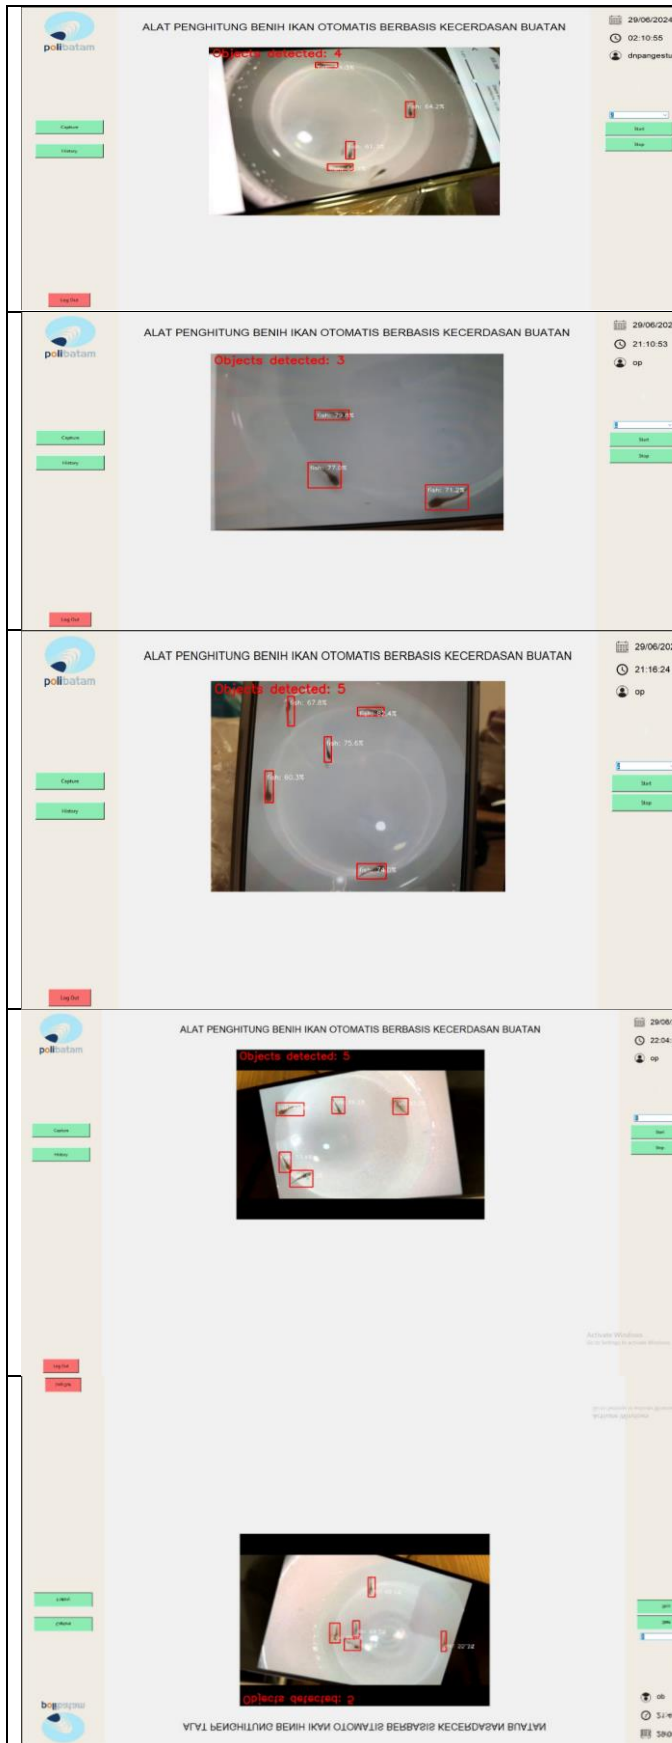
polibatam

ALAT PENGHITUNG BENIH IKAN OTOMATIS BERBASIS KECERDASAN BUATAN

29/06/2024
02:10:55
dnpangestu

Objects detected: 4

fish: 64.2%

Capture
History
Start
Stop
Log Out

polibatam

ALAT PENGHITUNG BENIH IKAN OTOMATIS BERBASIS KECERDASAN BUATAN

29/06/202
21:10:53
op

Objects detected: 3

fish: 79.8%
fish: 77.2%
fish: 71.2%

Capture
History
Start
Stop
Log Out

polibatam

ALAT PENGHITUNG BENIH IKAN OTOMATIS BERBASIS KECERDASAN BUATAN

29/06/202
21:16:24
op

Objects detected: 5

fish: 67.8%
fish: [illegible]
fish: 75.6%
fish: 60.3%
fish: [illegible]

Capture
History
Start
Stop
Log Out

polibatam

ALAT PENGHITUNG BENIH IKAN OTOMATIS BERBASIS KECERDASAN BUATAN

29/06/
22:04:
op

Objects detected: 5

Capture
History
Start
Stop
Log Out

Activate Windows

Objects detected: 5

ALAT PENGHITUNG BENIH IKAN OTOMATIS BERBASIS KECERDASAN BUATAN

polibatam

op
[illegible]
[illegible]